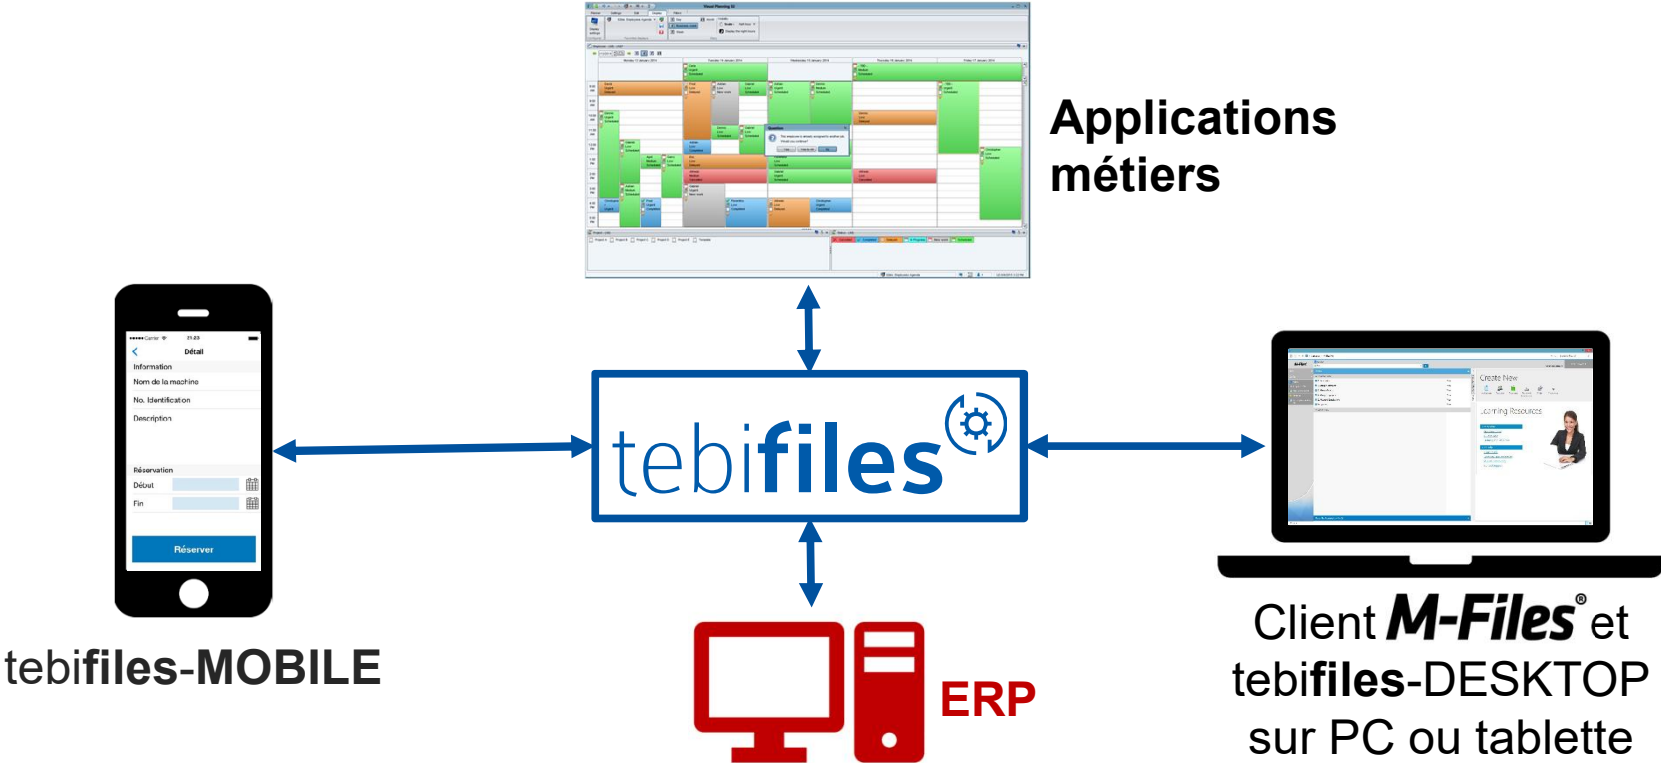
Applications métiers

tebifiles

Carrier 21:23
Détail
Information
Nom de la machine
No. Identification
Description
Réservation
Début
Fin
Réserver

tebifiles-MOBILE

Create New
Learning Resources

Client M-Files® et tebifiles-DESKTOP sur PC ou tablette

ERP